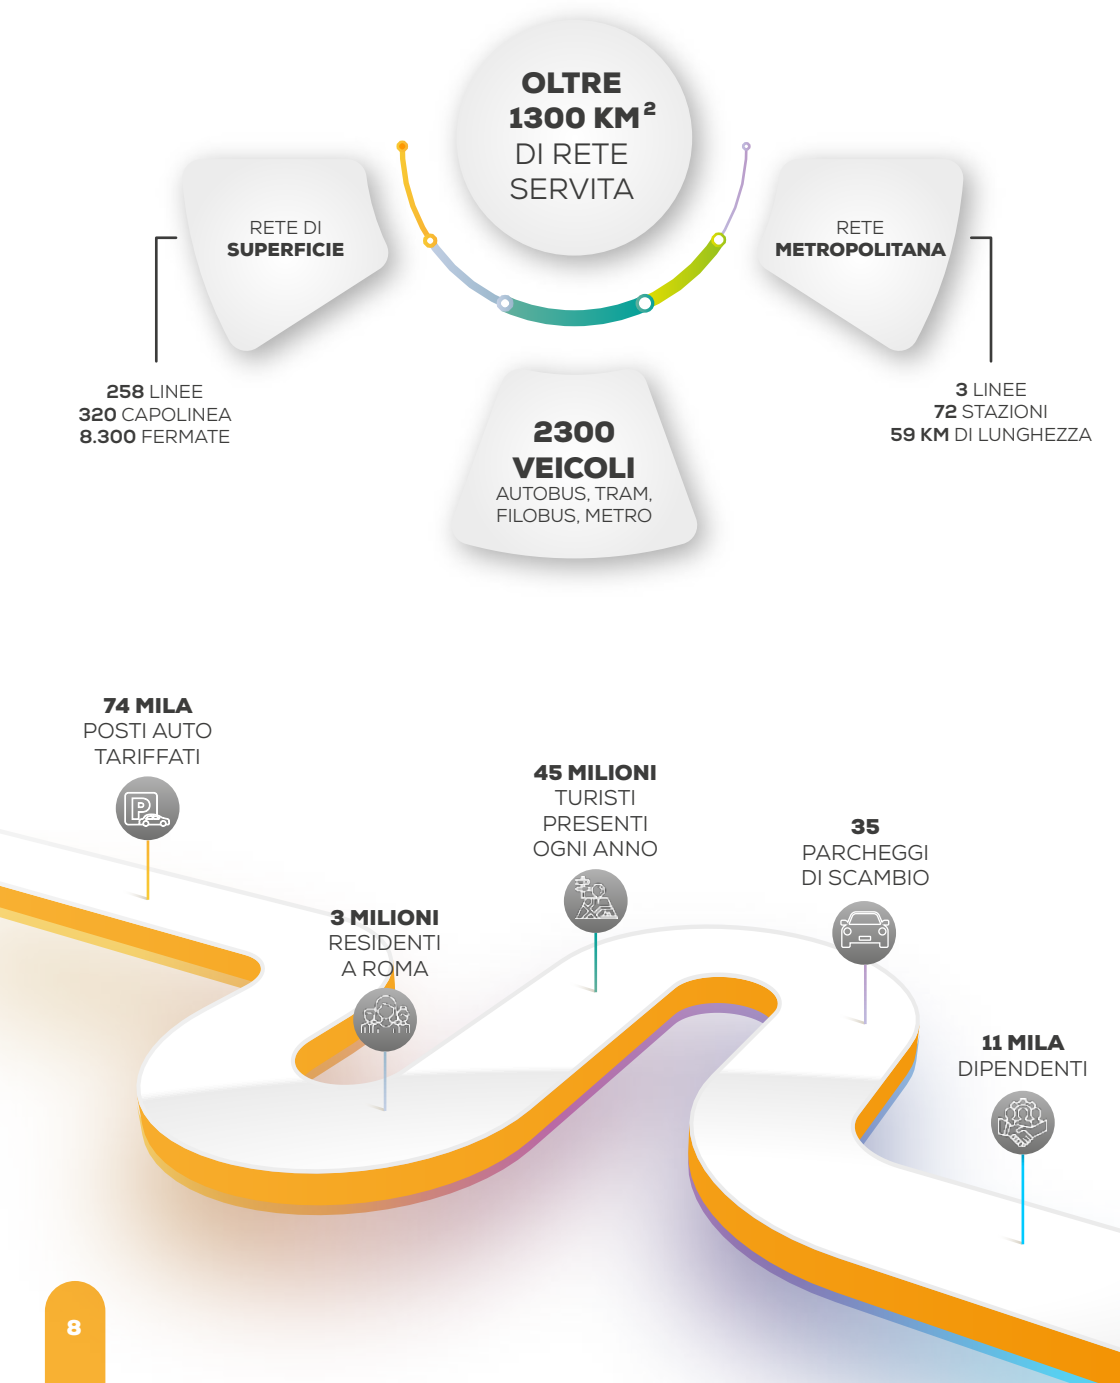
OLTRE 1300 KM$^2$ DI RETE SERVITA

RETE DI SUPERFICIE

258 LINEE
320 CAPOLINEA
8.300 FERMATE

RETE METROPOLITANA

3 LINEE
72 STAZIONI
59 KM DI LUNGHEZZA

2300 VEICOLI
AUTOBUS, TRAM, FILOBUS, METRO

74 MILA
POSTI AUTO TARIFFATI

45 MILIONI
TURISTI PRESENTI OGNI ANNO

35
PARCHEGGI DI SCAMBIO

3 MILIONI
RESIDENTI A ROMA

11 MILA
DIPENDENTI

8